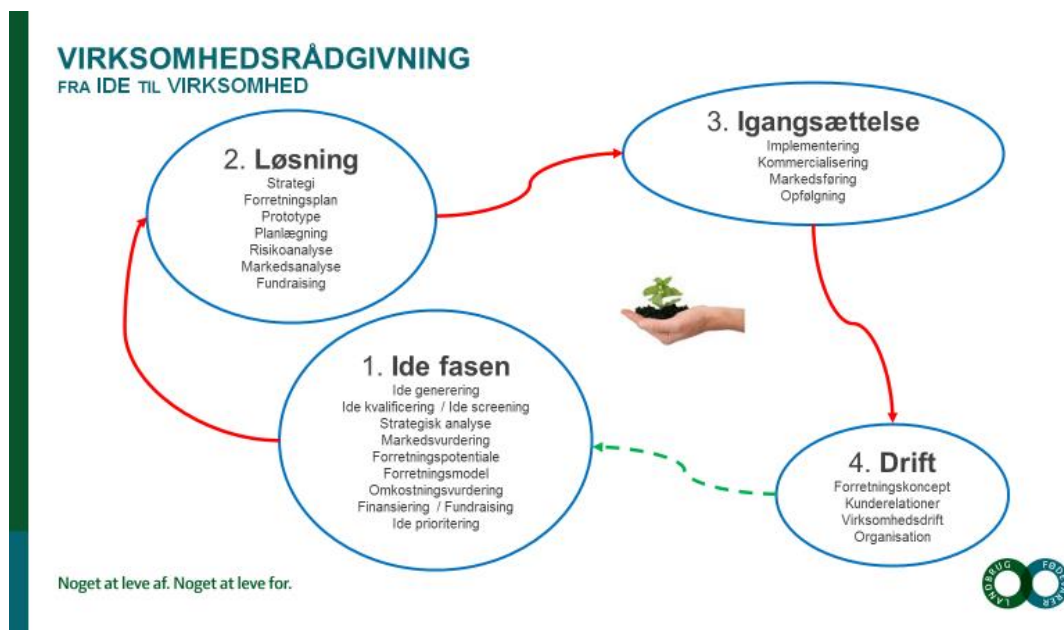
VIRKSOMHEDSRÅDGIVNING
FRA IDE TIL VIRKSOMHED

2. Løsning
Strategi
Forretningsplan
Prototype
Planlægning
Risikoanalyse
Markedsanalyse
Fundraising

3. Igangsættelse
Implementering
Kommercialisering
Markedsføring
Opfølgning

1. Ide fasen
Ide generering
Ide kvalificering / Ide screening
Strategisk analyse
Markedsvurdering
Forretningspotentiale
Forretningsmodel
Omkostningsvurdering
Finansiering / Fundraising
Ide prioritering

4. Drift
Forretningskoncept
Kunderelationer
Virksomhedsdrift
Organisation

Noget at leve af. Noget at leve for.

LANDBRUG FØDEVARER